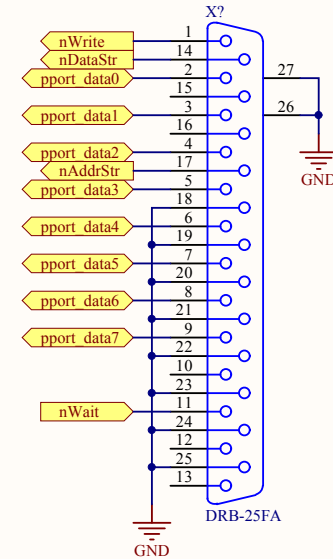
X?

nWrite 1
nDataStr 14
pport_data0 2
15
pport_data1 3
16
pport_data2 4
nAddrStr 17
pport_data3 5
18
pport_data4 6
19
pport_data5 7
20
pport_data6 8
21
pport_data7 9
22
10
23
nWait 11
24
12
25
13

27
26
GND

GND
DRB-25FA